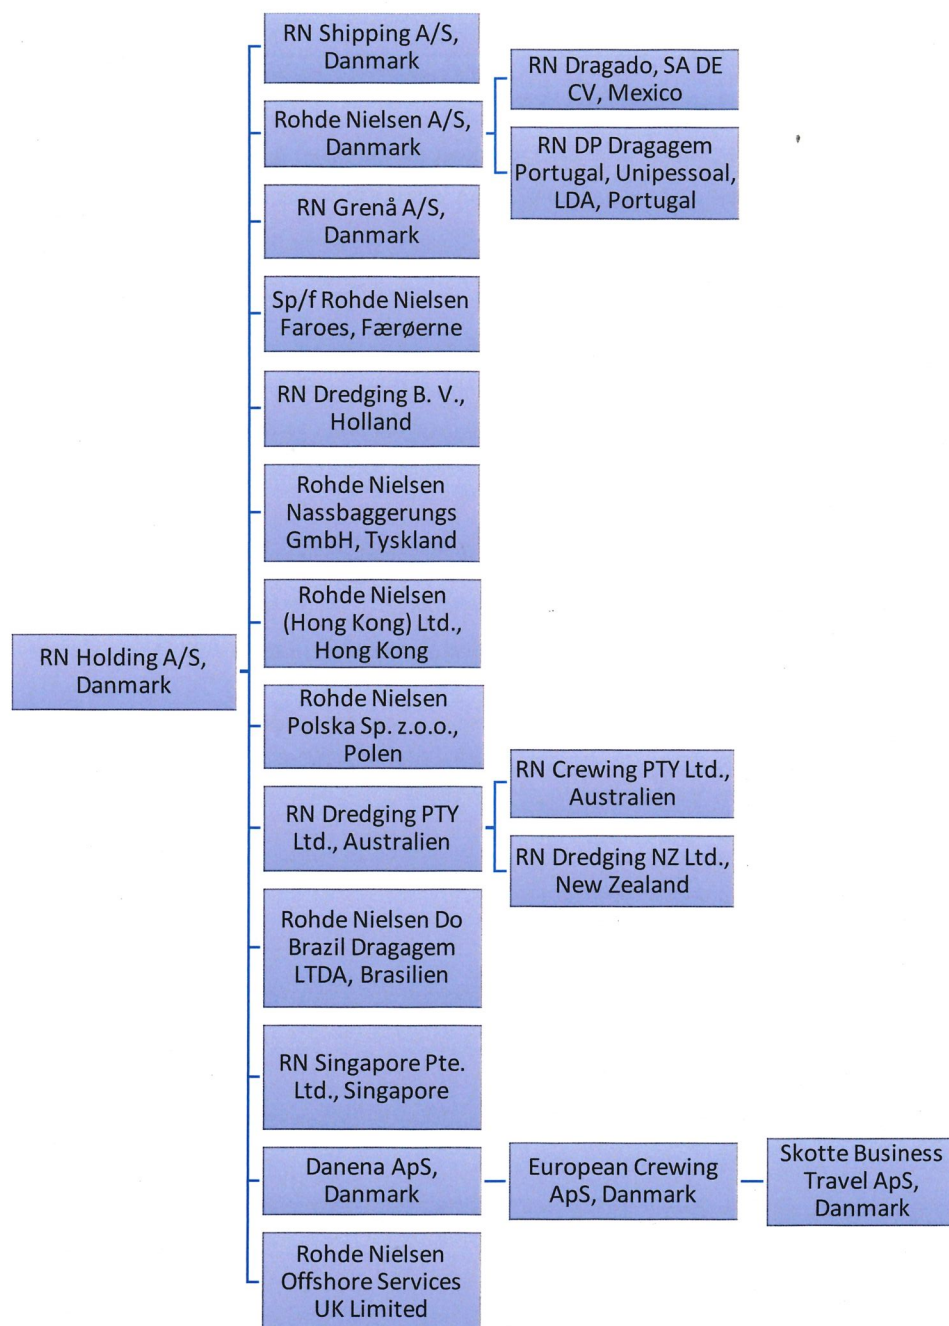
RN Holding A/S, Danmark

RN Shipping A/S, Danmark

Rohde Nielsen A/S, Danmark

RN Dragado, SA DE CV, Mexico

RN DP Dragagem Portugal, Unipessoal, LDA, Portugal

RN Grenå A/S, Danmark

Sp/f Rohde Nielsen Faroes, Færøerne

RN Dredging B. V., Holland

Rohde Nielsen Nassbaggerungs GmbH, Tyskland

Rohde Nielsen (Hong Kong) Ltd., Hong Kong

Rohde Nielsen Polska Sp. z.o.o., Polen

RN Dredging PTY Ltd., Australien

RN Crewing PTY Ltd., Australien

RN Dredging NZ Ltd., New Zealand

Rohde Nielsen Do Brazil Dragagem LTDA, Brasilien

RN Singapore Pte. Ltd., Singapore

Danena ApS, Danmark

European Crewing ApS, Danmark

Skotte Business Travel ApS, Danmark

Rohde Nielsen Offshore Services UK Limited